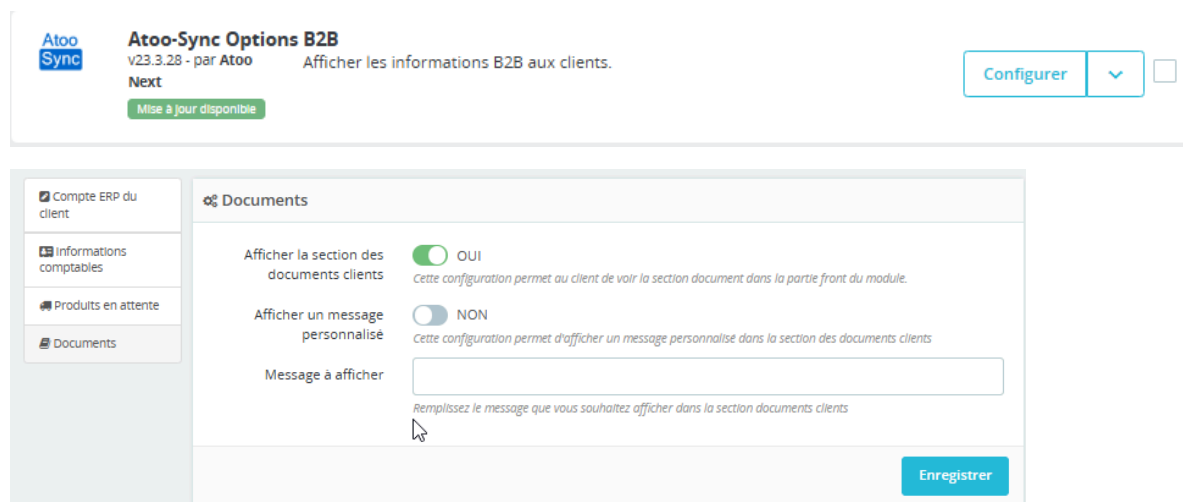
Atoo Sync

Atoo-Sync Options B2B
v23.3.28 - par Atoo Next
Mise à jour disponible

Afficher les informations B2B aux clients.

Configurer

Compte ERP du client
Informations comptables
Produits en attente
Documents

Documents

Afficher la section des documents clients
OUI
Cette configuration permet au client de voir la section document dans la partie front du module.

Afficher un message personnalisé
NON
Cette configuration permet d'afficher un message personnalise dans la section des documents clients

Message à afficher
Remplissez le message que vous souhaitez afficher dans la section documents clients

Enregistrer